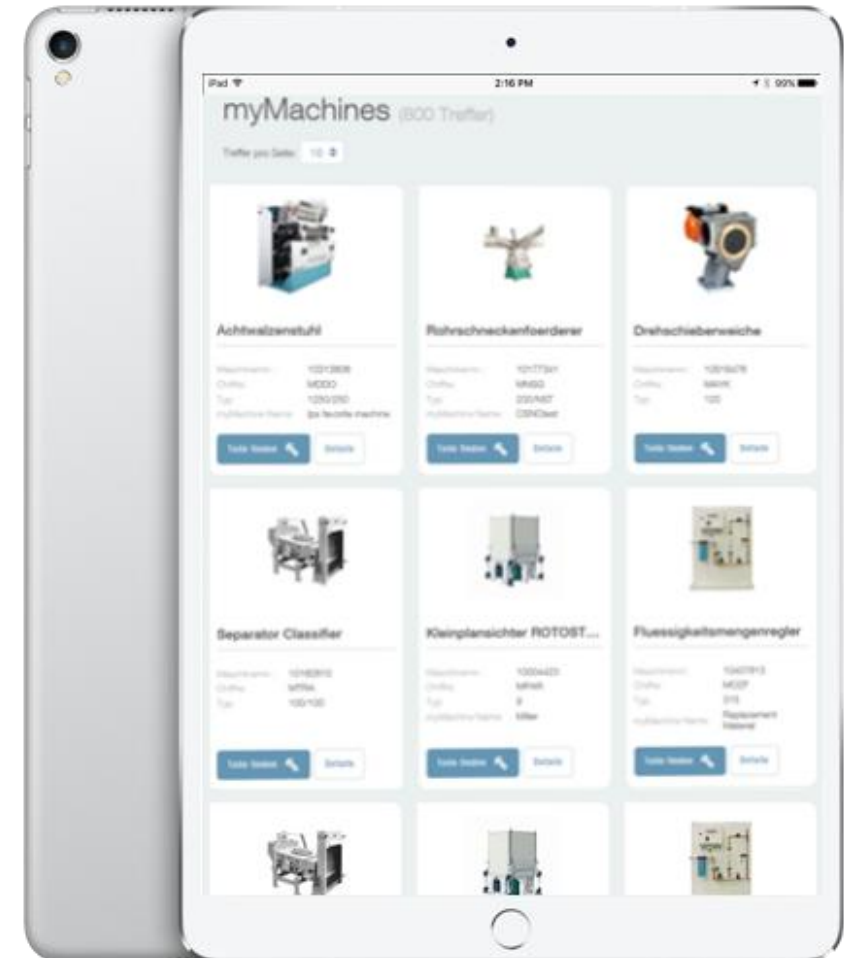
iPad 2:16 PM 99%

myMachines (800 Treffer)

Treffer pro Seite: 12

Achtwalzenstuhl

Maschinenn. 10013608
OrdNo. MDDO
Typ 1250/250
myMachine Name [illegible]

Teile bestellen Details

Rohrschneckenfoerderer

Maschinenn. 10177341
OrdNo. MNSG
Typ 200/NST
myMachine Name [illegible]

Teile bestellen Details

Drehschieberweiche

Maschinenn. 10018478
OrdNo. MAHK
Typ 100

Teile bestellen Details

Separator Classifier

Maschinenn. 10160810
OrdNo. MTRA
Typ 100/100

Teile bestellen Details

Kleinplansichter ROTOST...

Maschinenn. 10004423
OrdNo. MPAR
Typ 8
myMachine Name Miller

Teile bestellen Details

Fluessigkeitsmengenregler

Maschinenn. 10407813
OrdNo. MOZF
Typ 315
myMachine Name Replacement Material

Teile bestellen Details